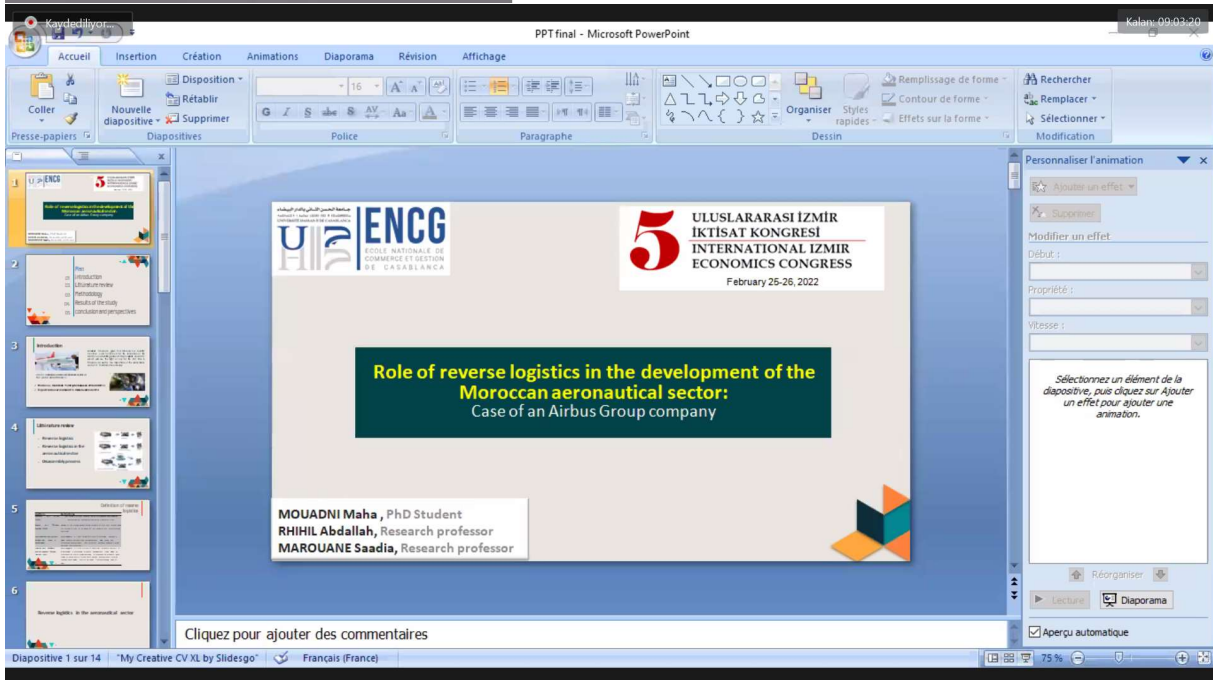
Kaydediliyor...

PPT final - Microsoft PowerPoint

Kalan: 09:03:20

Accueil Insertion Création Animations Diaporama Révision Affichage

Coller
Presse-papiers
Nouvelle diapositive
Disposition
Rétablir
Supprimer
Diapositives
16
Police
Paragraphe
Organiser
Styles rapides
Remplissage de forme
Contour de forme
Effets sur la forme
Dessin
Rechercher
Remplacer
Sélectionner
Modification

1
2
Plan
Introduction
Littérature review
Methodology
Results of the study
conclusion and perspectives
3
Introduction
4
Littérature review
5
Definition of reverse logistics
6
Reverse logistics in the aeronautical sector

ENCG
ECOLE NATIONALE DE COMMERCE ET GESTION DE CASABLANCA

5
ULUSLARARASI İZMİR İKTİSAT KONGRESİ
INTERNATIONAL IZMIR ECONOMICS CONGRESS
February 25-26, 2022

Role of reverse logistics in the development of the Moroccan aeronautical sector:
Case of an Airbus Group company

MOUADNI Maha , PhD Student
RHIHIL Abdallah, Research professor
MAROUANE Saadia, Research professor

Cliquez pour ajouter des commentaires

Personnaliser l'animation
Ajouter un effet
Supprimer
Modifier un effet
Début :
Propriété :
Vitesse :
Sélectionnez un élément de la diapositive, puis cliquez sur Ajouter un effet pour ajouter une animation.
Réorganiser
Lecture
Diaporama
Aperçu automatique

Diapositive 1 sur 14 "My Creative CV XL by Slidesgo" Français (France) 75 %